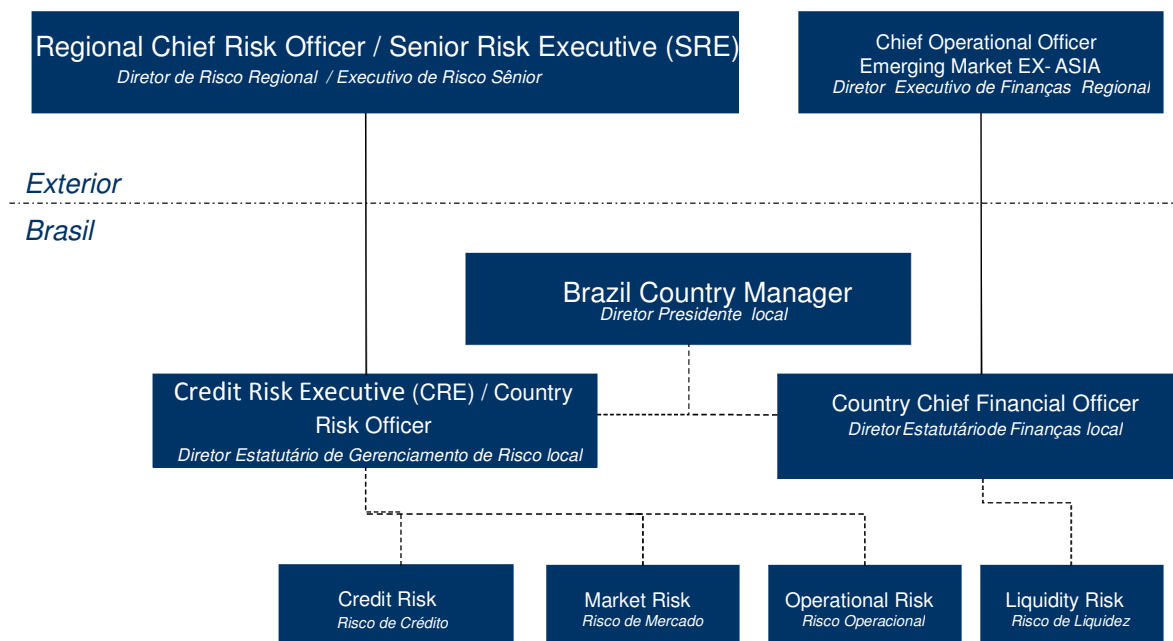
Regional Chief Risk Officer / Senior Risk Executive (SRE)
Diretor de Risco Regional / Executivo de Risco Sênior

Chief Operational Officer
Emerging Market EX- ASIA
Diretor Executivo de Finanças Regional

Exterior

Brasil

Brazil Country Manager
Diretor Presidente local

Credit Risk Executive (CRE) / Country Risk Officer
Diretor Estatutário de Gerenciamento de Risco local

Country Chief Financial Officer
Diretor Estatutário de Finanças local

Credit Risk
Risco de Crédito

Market Risk
Risco de Mercado

Operational Risk
Risco Operacional

Liquidity Risk
Risco de Liquidez